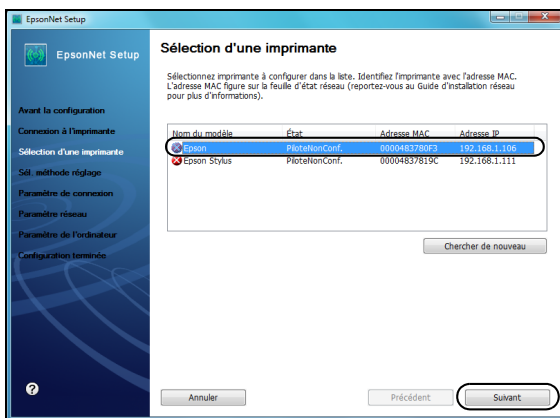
EpsonNet Setup

EpsonNet Setup

Avant la configuration
Connexion à l'imprimante
Sélection d'une imprimante
Sél. méthode réglage
Paramètre de connexion
Paramètre réseau
Paramètre de l'ordinateur
Configuration terminée

Sélection d'une imprimante

Sélectionnez imprimante à configurer dans la liste. Identifiez l'imprimante avec l'adresse MAC. L'adresse MAC figure sur la feuille d'état réseau (reportez-vous au Guide d'installation réseau pour plus d'informations).

| Nom du modèle | État | Adresse MAC | Adresse IP |
|---|---|---|---|
| Epson | PiloteNonConf. | 0000483780F3 | 192.168.1.106 |
| Epson Stylus | PiloteNonConf. | 00004837819C | 192.168.1.111 |

Chercher de nouveau

Annuler

Précédent

Suivant